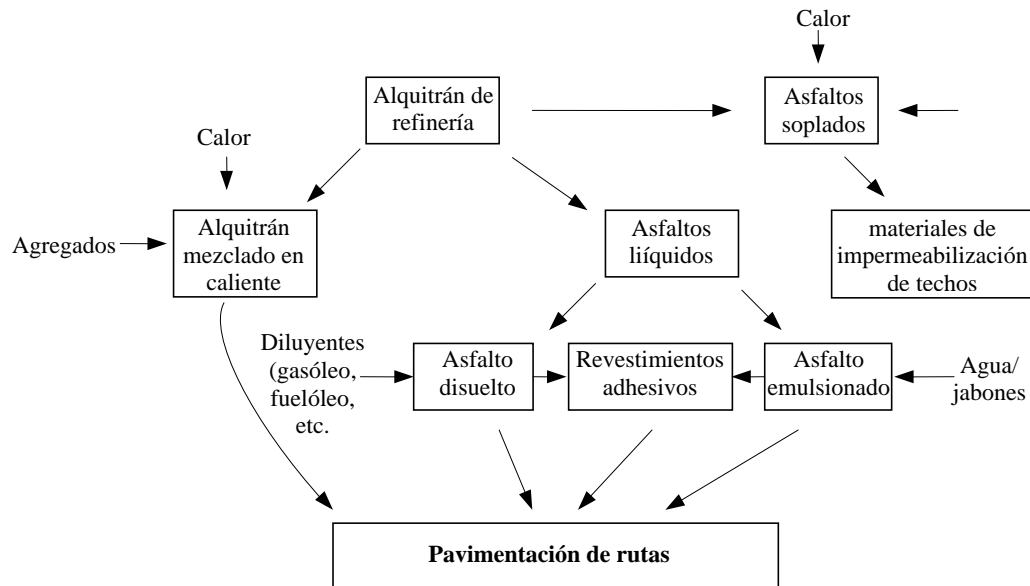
Calor

Alquitrán de refinería

Asfaltos soplados

Calor

Agregados

Alquitrán mezclado en caliente

Asfaltos liíquidos

materiales de impermeabilización de techos

Diluyentes (gasóleo, fuelóleo, etc.

Asfalto disuelto

Revestimientos adhesivos

Asfalto emulsionado

Agua/ jabones

Pavimentación de rutas